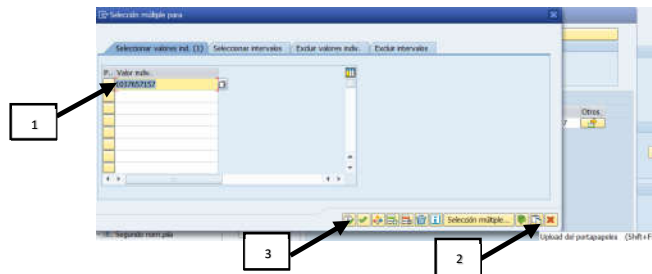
Selección múltiple para

Seleccionar valores ind. (1)
Seleccionar intervalos
Excluir valores indiv.
Excluir intervalos

P.. Valor indiv.
0037657157

Otros.

Selección múltiple...

Segundo nom.pila

Upload del portapapeles (Shift+F

1

2

3